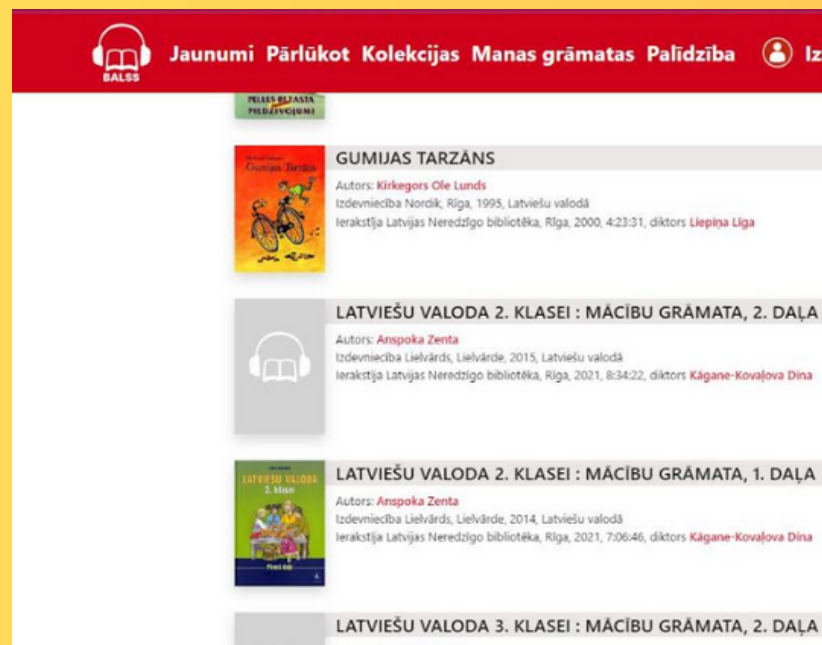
BALSS Jaunumi Pārlūkot Kolekcijas Manas grāmatas Palīdzība Iz

PELES PLZASTA PIEDZĪVOJUMI

Gumijas Tarzāns

GUMIJAS TARZĀNS

Autors: Kirkegors Ole Lunds
Izdevniecība Nordik, Rīga, 1995, Latviešu valodā
Ierakstīja Latvijas Neredzīgo bibliotēka, Rīga, 2000, 4:23:31, diktors Liepiņa Līga

LATVIEŠU VALODA 2. KLASEI : MĀCĪBU GRĀMATA, 2. DAĻA

Autors: Anspoka Zenta
Izdevniecība Lielvārds, Lielvārde, 2015, Latviešu valodā
Ierakstīja Latvijas Neredzīgo bibliotēka, Rīga, 2021, 8:34:22, diktors Kāgane-Kovaļova Dina

LATVIEŠU VALODA 2. klase

LATVIEŠU VALODA 2. KLASEI : MĀCĪBU GRĀMATA, 1. DAĻA

Autors: Anspoka Zenta
Izdevniecība Lielvārds, Lielvārde, 2014, Latviešu valodā
Ierakstīja Latvijas Neredzīgo bibliotēka, Rīga, 2021, 7:06:46, diktors Kāgane-Kovaļova Dina

LATVIEŠU VALODA 3. KLASEI : MĀCĪBU GRĀMATA, 2. DAĻA